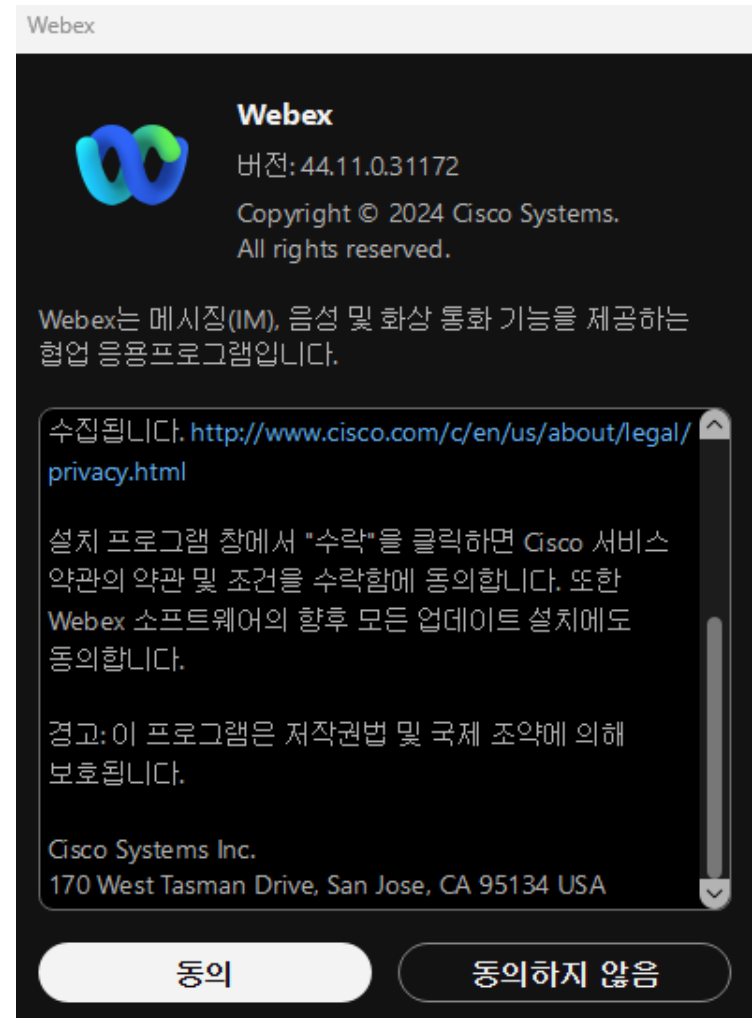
Webex

Webex
버전: 44.11.0.31172
Copyright © 2024 Cisco Systems. All rights reserved.

Webex는 메시징(IM), 음성 및 화상 통화 기능을 제공하는 협업 응용프로그램입니다.

수집됩니다. http://www.cisco.com/c/en/us/about/legal/privacy.html

설치 프로그램 창에서 "수락"을 클릭하면 Cisco 서비스 약관의 약관 및 조건을 수락함에 동의합니다. 또한 Webex 소프트웨어의 향후 모든 업데이트 설치에도 동의합니다.

경고: 이 프로그램은 저작권법 및 국제 조약에 의해 보호됩니다.

Cisco Systems Inc.
170 West Tasman Drive, San Jose, CA 95134 USA

동의

동의하지 않음